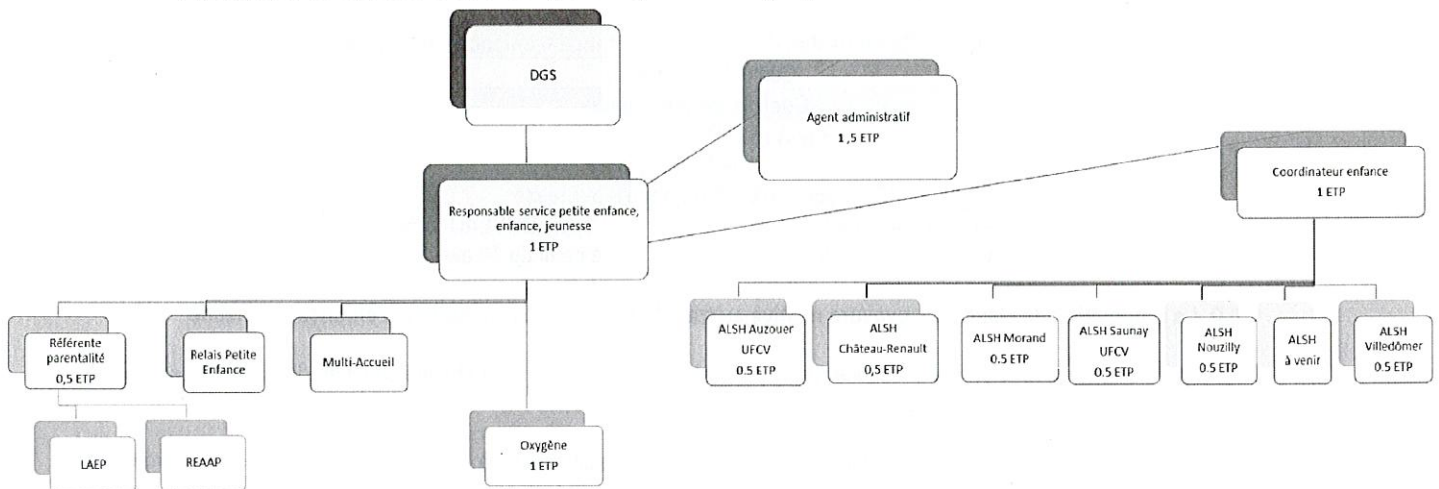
DGS

Agent administratif
1,5 ETP

Responsable service petite enfance, enfance, jeunesse
1 ETP

Coordinateur enfance
1 ETP

Référente parentalité
0,5 ETP

Relais Petite Enfance

Multi-Accueil

LAEP

REAAP

Oxygène
1 ETP

ALSH Auzouer
UFCV
0.5 ETP

ALSH
Château-Renault
0,5 ETP

ALSH Morand
0.5 ETP

ALSH Saunay
UFCV
0.5 ETP

ALSH
Nouzilly
0.5 ETP

ALSH
à venir

ALSH
Villedômer
0.5 ETP